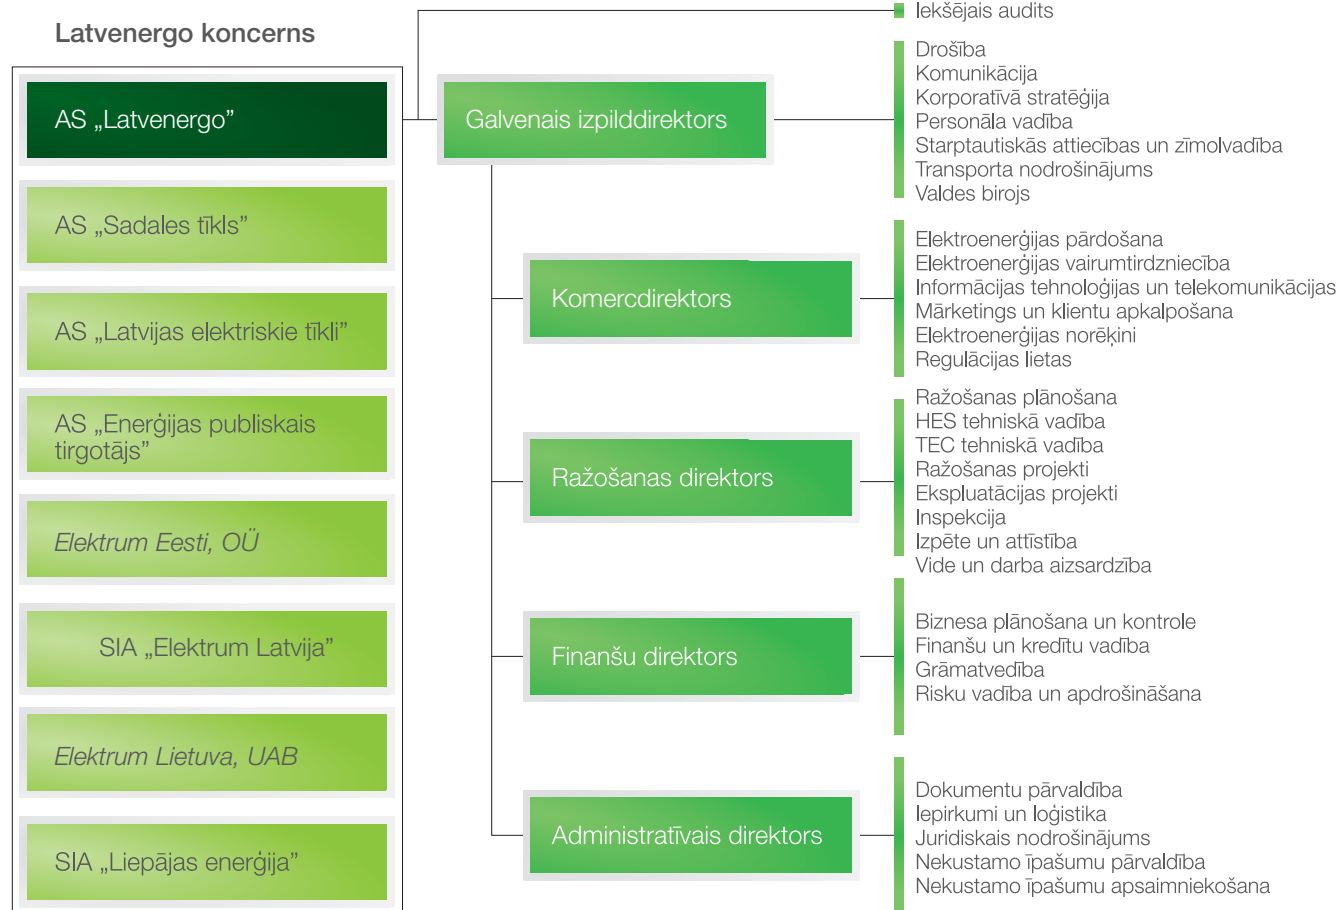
Latvenergo koncerns

AS „Latvenergo”

AS „Sadales tīkls”

AS „Latvijas elektriskie tīkli”

AS „Enerģijas publiskais tirgotājs”

Elektrum Eesti, OÜ

SIA „Elektrum Latvija”

Elektrum Lietuva, UAB

SIA „Liepājas enerģija”

Iekšējais audits

Galvenais izpilddirektors

Drošība
Komunikācija
Korporatīvā stratēģija
Personāla vadība
Starptautiskās attiecības un zīmolvadība
Transporta nodrošinājums
Valdes birojs

Komercdirektors

Elektroenerģijas pārdošana
Elektroenerģijas vairumtirdzniecība
Informācijas tehnoloģijas un telekomunikācijas
Mārketings un klientu apkalpošana
Elektroenerģijas norēķini
Regulācijas lietas

Ražošanas direktors

Ražošanas plānošana
HES tehniskā vadība
TEC tehniskā vadība
Ražošanas projekti
Ekspluatācijas projekti
Inspekcija
Izpēte un attīstība
Vide un darba aizsardzība

Finanšu direktors

Biznesa plānošana un kontrole
Finanšu un kredītu vadība
Grāmatvedība
Risku vadība un apdrošināšana

Administratīvais direktors

Dokumentu pārvaldība
Iepirkumi un loģistika
Juridiskais nodrošinājums
Nekustamo īpašumu pārvaldība
Nekustamo īpašumu apsaimniekošana